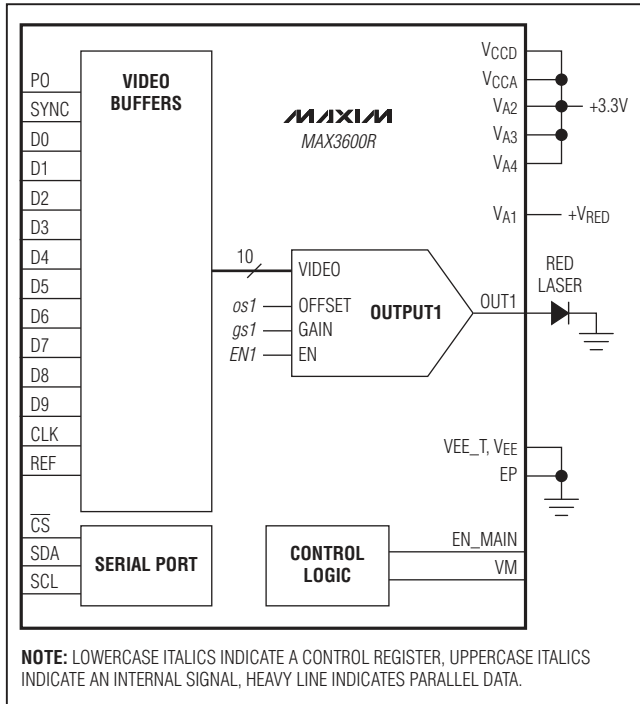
PO
SYNC
D0
D1
D2
D3
D4
D5
D6
D7
D8
D9
CLK
REF

VIDEO BUFFERS

MAXIM
MAX3600R

$V_{CCD}$
$V_{CCA}$
$V_{A2}$
$V_{A3}$
$V_{A4}$
+3.3V

$V_{A1}$
$+V_{RED}$

10
VIDEO
os1
OFFSET
gs1
GAIN
EN1
EN
OUTPUT1
OUT1

RED LASER

VEE_T, $V_{EE}$
EP

$\overline{CS}$
SDA
SCL
SERIAL PORT

CONTROL LOGIC
EN_MAIN
VM

NOTE: LOWERCASE ITALICS INDICATE A CONTROL REGISTER, UPPERCASE ITALICS INDICATE AN INTERNAL SIGNAL, HEAVY LINE INDICATES PARALLEL DATA.